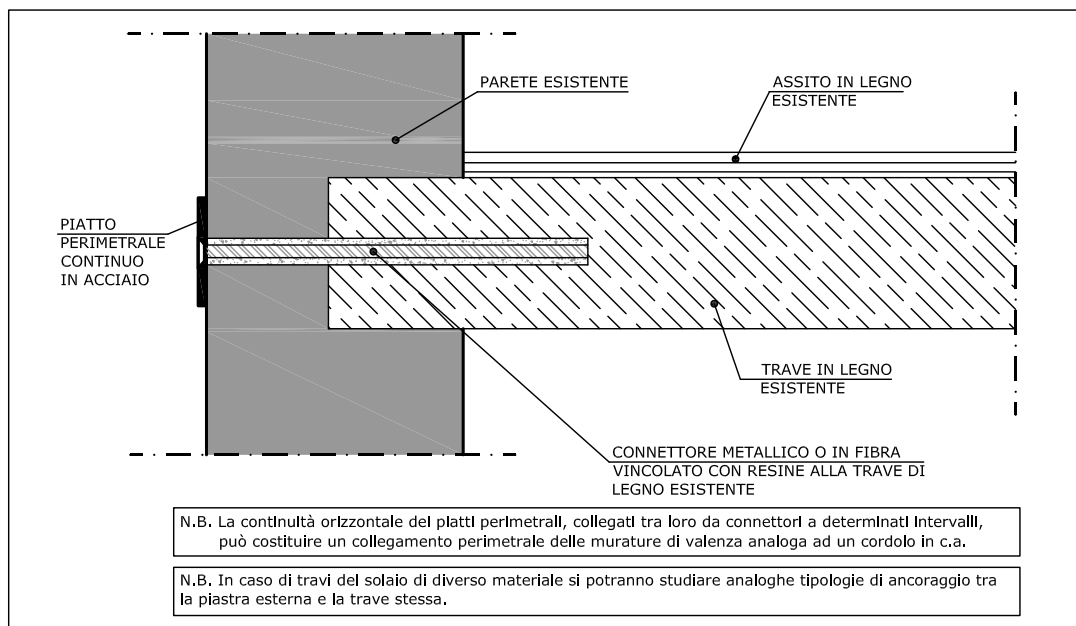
PARETE ESISTENTE

ASSITO IN LEGNO ESISTENTE

PIATTO PERIMETRALE CONTINUO IN ACCIAIO

TRAVE IN LEGNO ESISTENTE

CONNETTORE METALLICO O IN FIBRA VINCOLATO CON RESINE ALLA TRAVE DI LEGNO ESISTENTE

N.B. La continuità orizzontale dei piatti perimetrali, collegati tra loro da connettori a determinati intervalli, può costituire un collegamento perimetrale delle murature di valenza analoga ad un cordolo in c.a.

N.B. In caso di travi del solaio di diverso materiale si potranno studiare analoghe tipologie di ancoraggio tra la piastra esterna e la trave stessa.